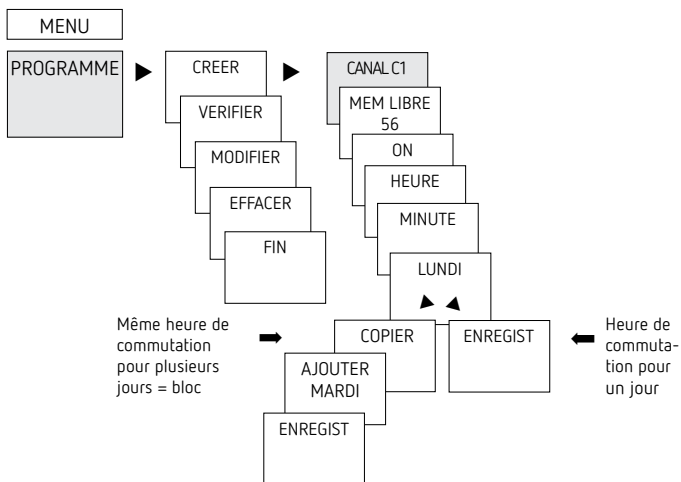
MENU

PROGRAMME

CREER

VERIFIER

MODIFIER

EFFACER

FIN

CANAL C1

MEM LIBRE 56

ON

HEURE

MINUTE

LUNDI

Même heure de commutation pour plusieurs jours = bloc

COPIER

ENREGIST

Heure de commutation pour un jour

AJOUTER MARDI

ENREGIST